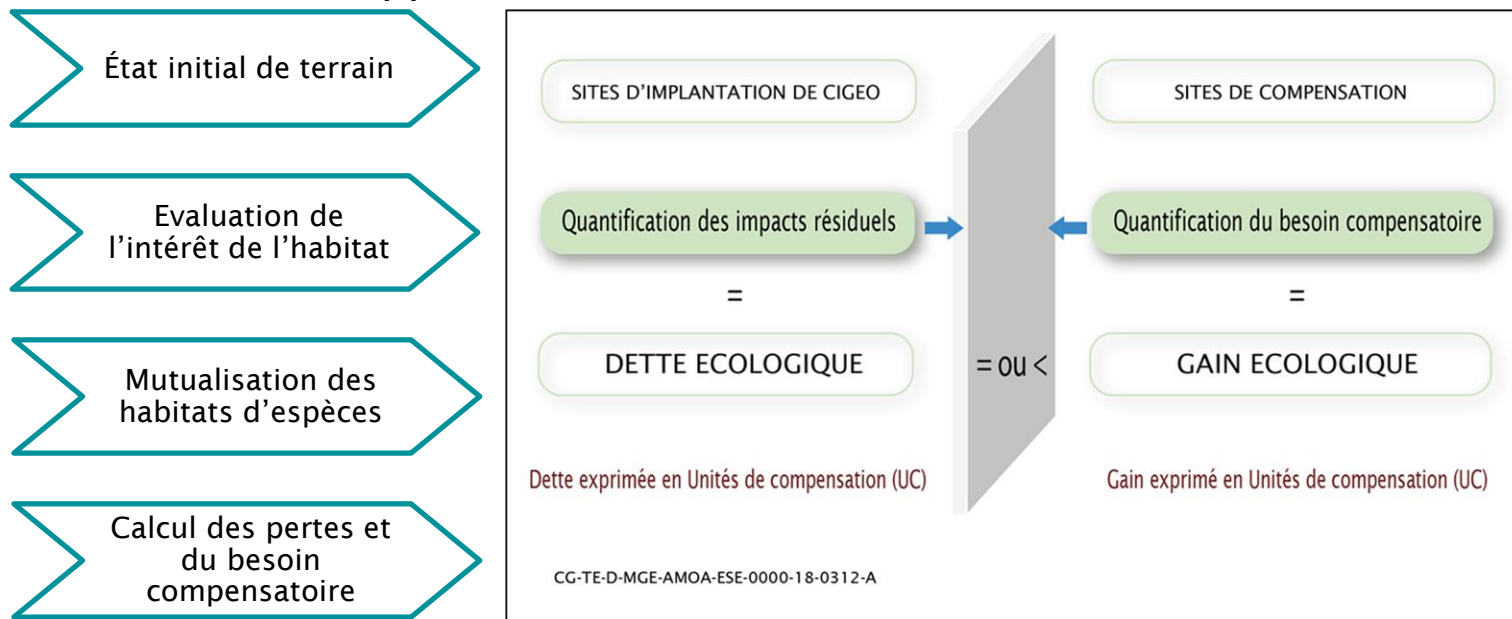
État initial de terrain

Evaluation de l’intérêt de l’habitat

Mutualisation des habitats d’espèces

Calcul des pertes et du besoin compensatoire

SITES D’IMPLANTATION DE CIGEO

Quantification des impacts résiduels

=

DETTE ECOLOGIQUE

Dette exprimée en Unités de compensation (UC)

= ou <

SITES DE COMPENSATION

Quantification du besoin compensatoire

=

GAIN ECOLOGIQUE

Gain exprimé en Unités de compensation (UC)

CG-TE-D-MGE-AMOA-ESE-0000-18-0312-A